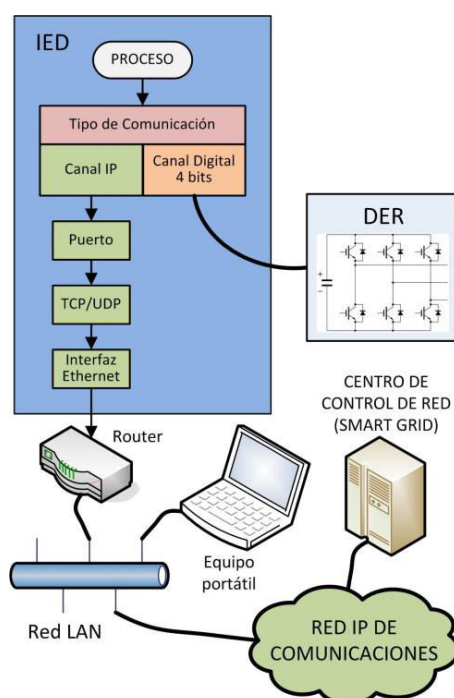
IED

PROCESO

Tipo de Comunicación

Canal IP

Canal Digital 4 bits

Puerto

TCP/UDP

Interfaz Ethernet

DER

Router

CENTRO DE CONTROL DE RED (SMART GRID)

Equipo portátil

Red LAN

RED IP DE COMUNICACIONES